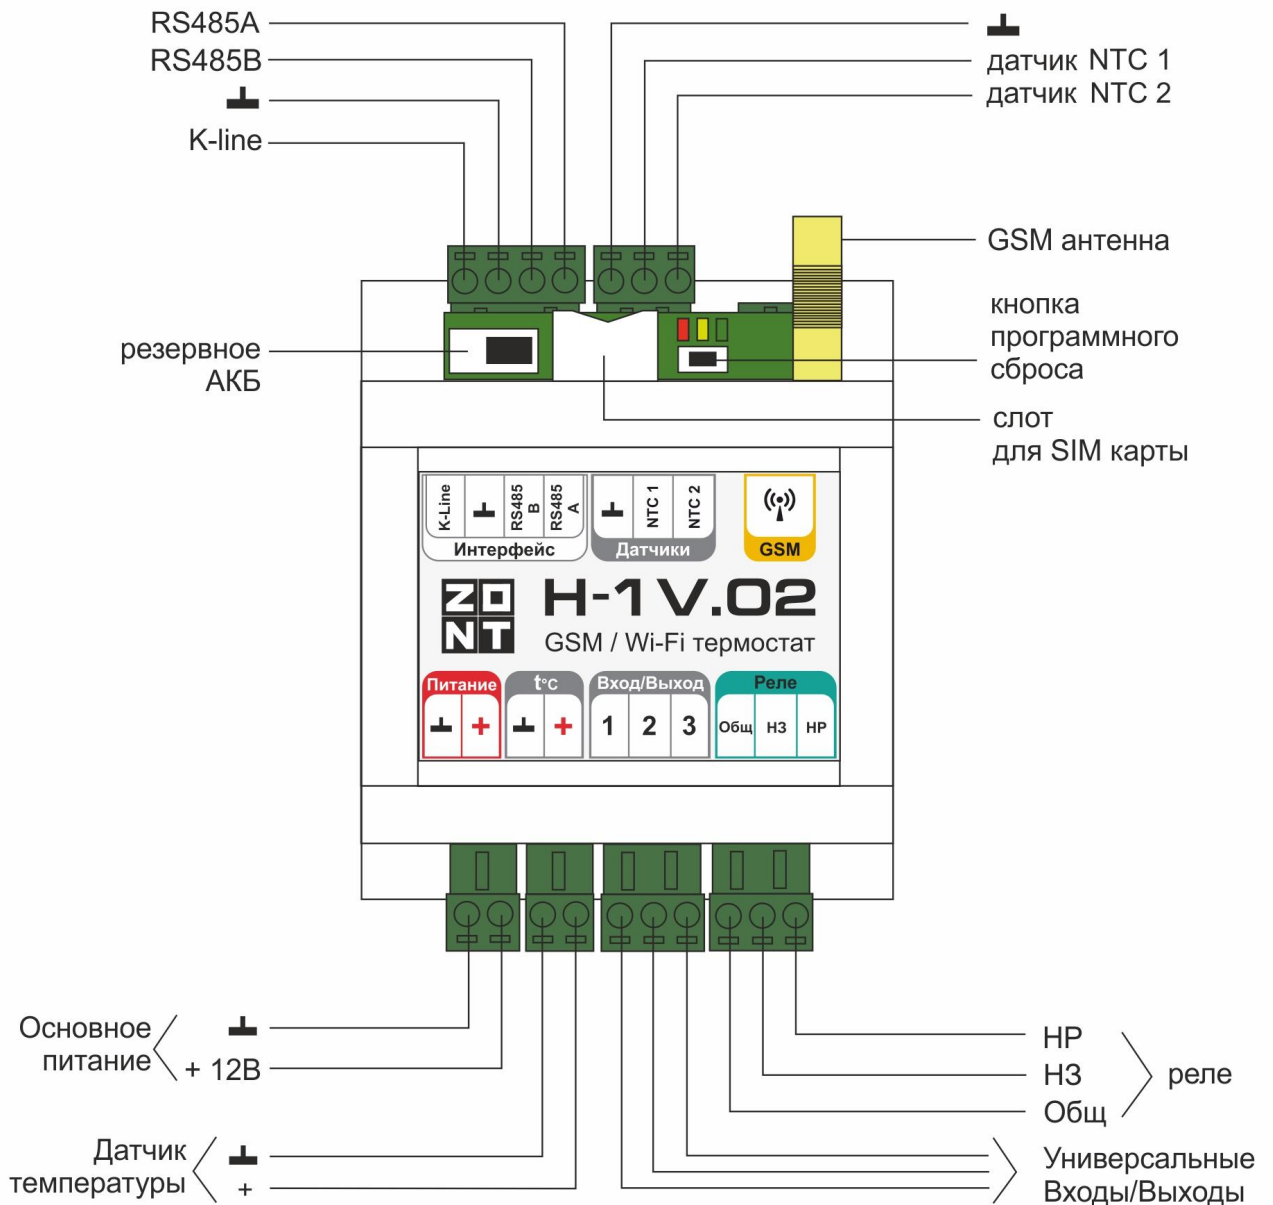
RS485A
RS485B
┴
K-line

┴
датчик NTC 1
датчик NTC 2

GSM антенна

кнопка программного сброса

резервное АКБ

слот для SIM карты

K-Line ┴ RS485 B RS485 A
Интерфейс

┴ NTC 1 NTC 2
Датчики

GSM

ZO NT H-1V.02
GSM / Wi-Fi термостат

| Питание | | t°C | | Вход/Выход | | | Реле | | |
|---|---|---|---|---|---|---|---|---|---|
| ┴ | + | ┴ | + | 1 | 2 | 3 | Общ | НЗ | НР |

Основное питание ┴ + 12В

Датчик температуры ┴ +

НР
НЗ
Общ
реле

Универсальные Входы/Выходы